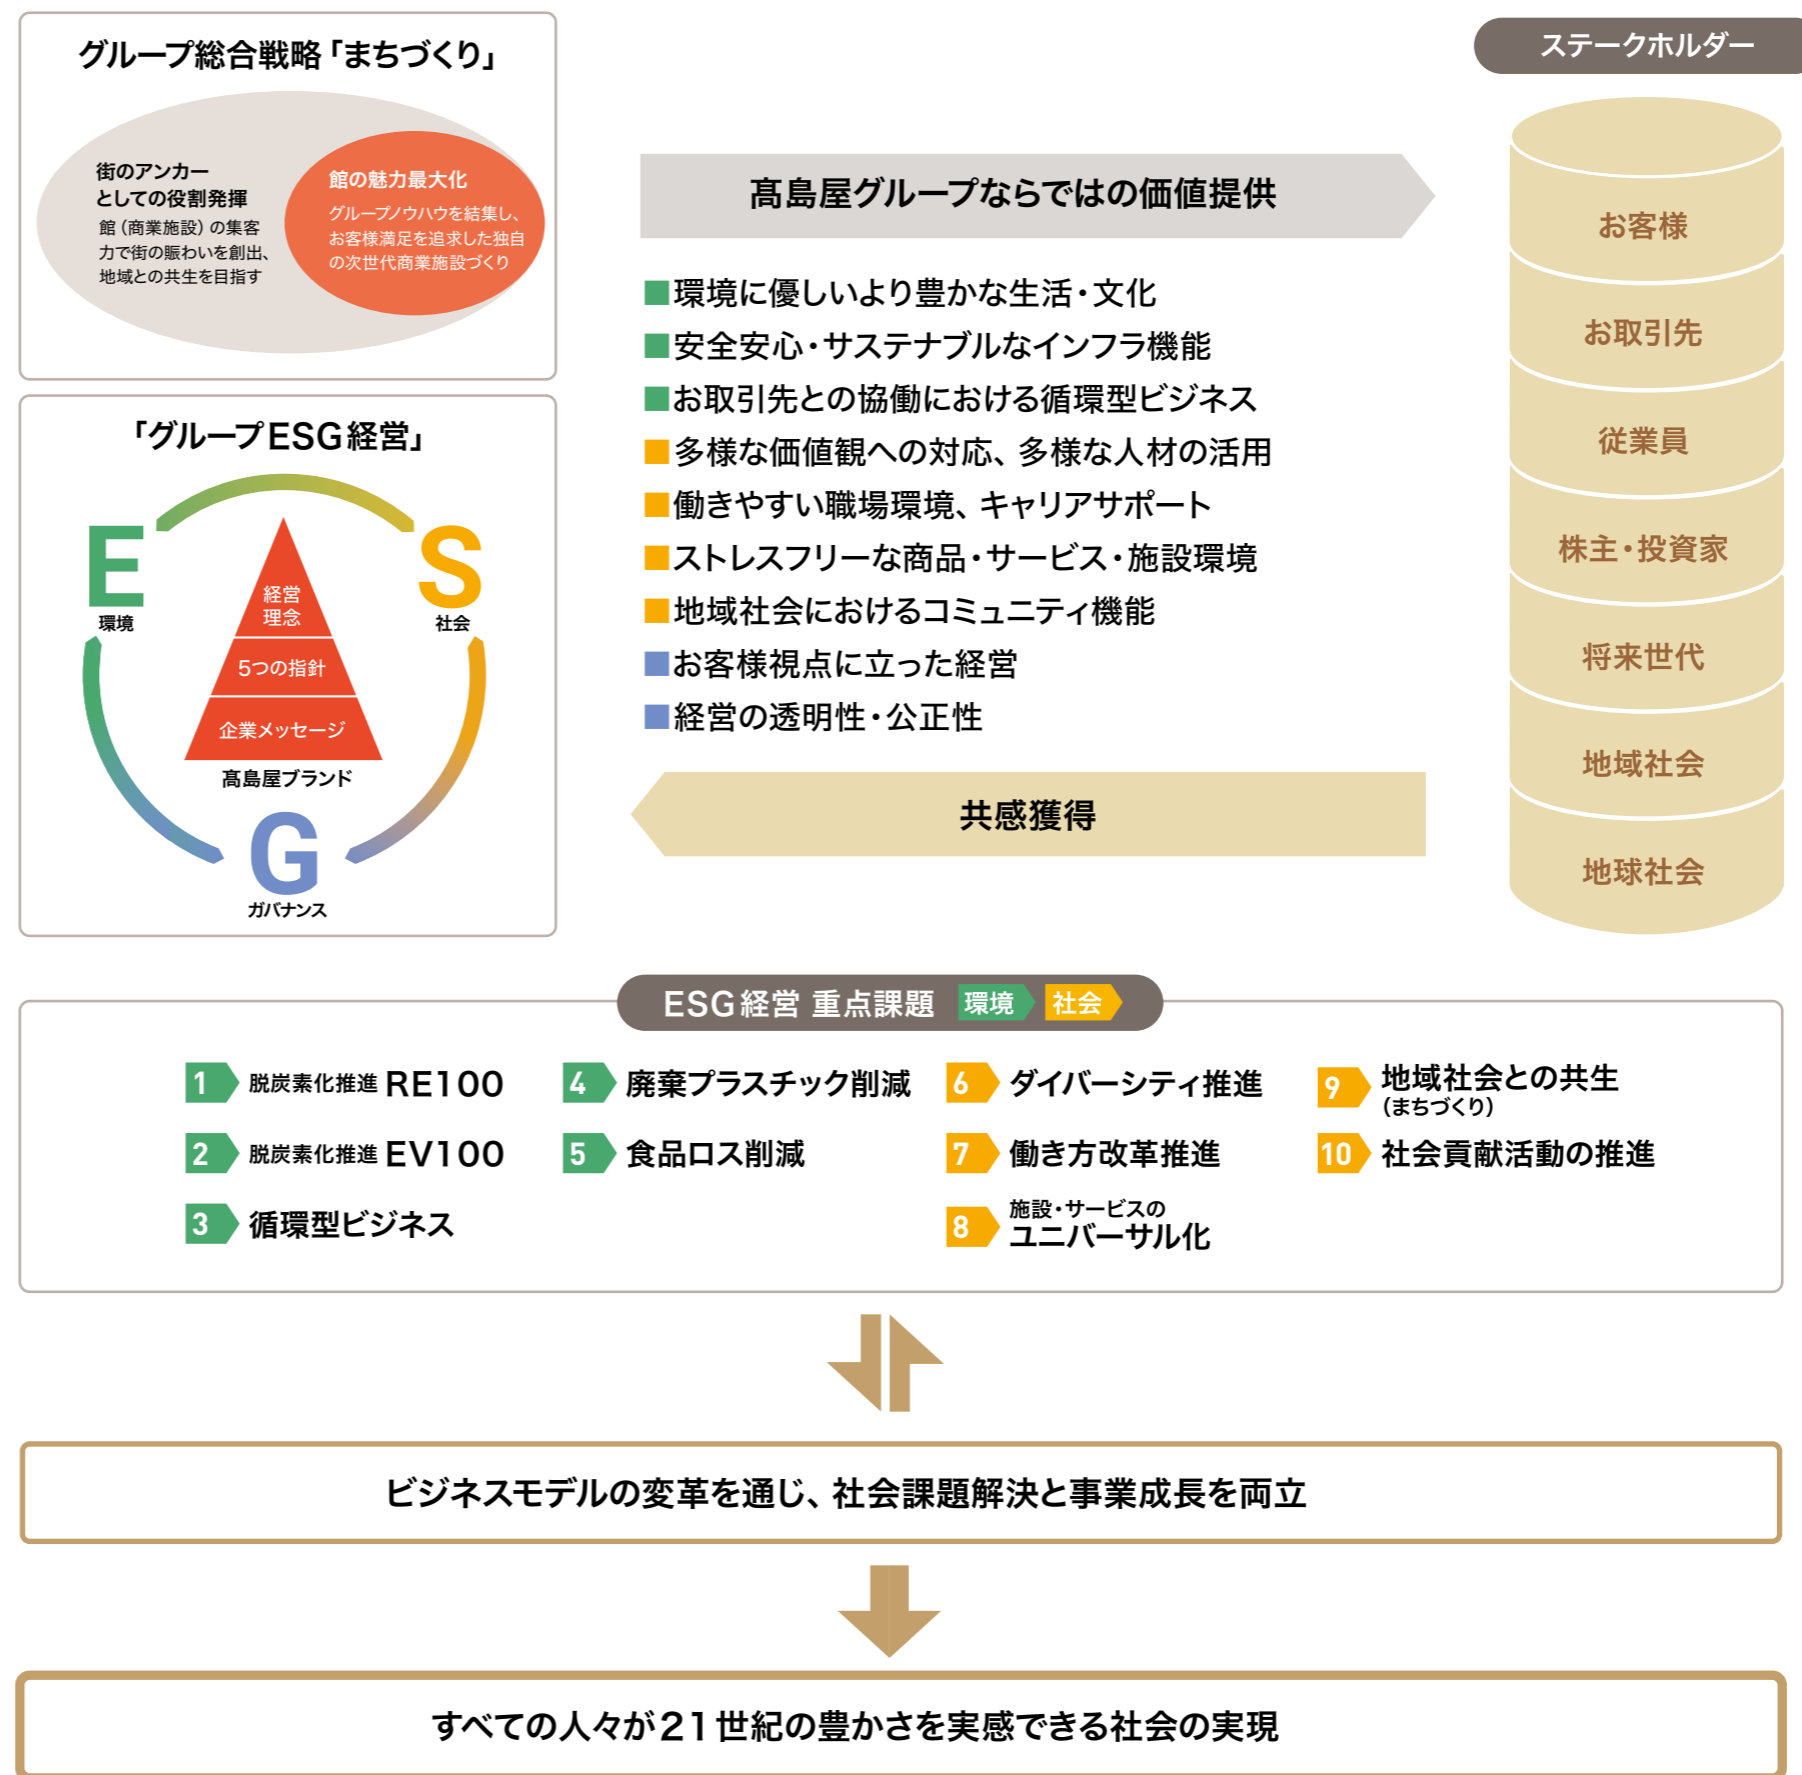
グループ総合戦略「まちづくり」

街のアンカーとしての役割発揮
館（商業施設）の集客力で街の賑わいを創出、地域との共生を目指す

館の魅力最大化
グループノウハウを結集し、お客様満足を追求した独自の次世代商業施設づくり

「グループESG経営」

E 環境
S 社会
G ガバナンス

経営理念
5つの指針
企業メッセージ
高島屋ブランド

髙島屋グループならではの価値提供

■環境に優しいより豊かな生活・文化
■安全安心・サステナブルなインフラ機能
■お取引先との協働における循環型ビジネス
■多様な価値観への対応、多様な人材の活用
■働きやすい職場環境、キャリアサポート
■ストレスフリーな商品・サービス・施設環境
■地域社会におけるコミュニティ機能
■お客様視点に立った経営
■経営の透明性・公正性

共感獲得

ステークホルダー
お客様
お取引先
従業員
株主・投資家
将来世代
地域社会
地球社会

ESG経営 重点課題 環境 社会

1 脱炭素化推進 RE100
2 脱炭素化推進 EV100
3 循環型ビジネス
4 廃棄プラスチック削減
5 食品ロス削減
6 ダイバーシティ推進
7 働き方改革推進
8 施設・サービスのユニバーサル化
9 地域社会との共生（まちづくり）
10 社会貢献活動の推進

ビジネスモデルの変革を通じ、社会課題解決と事業成長を両立

すべての人々が21世紀の豊かさを実感できる社会の実現